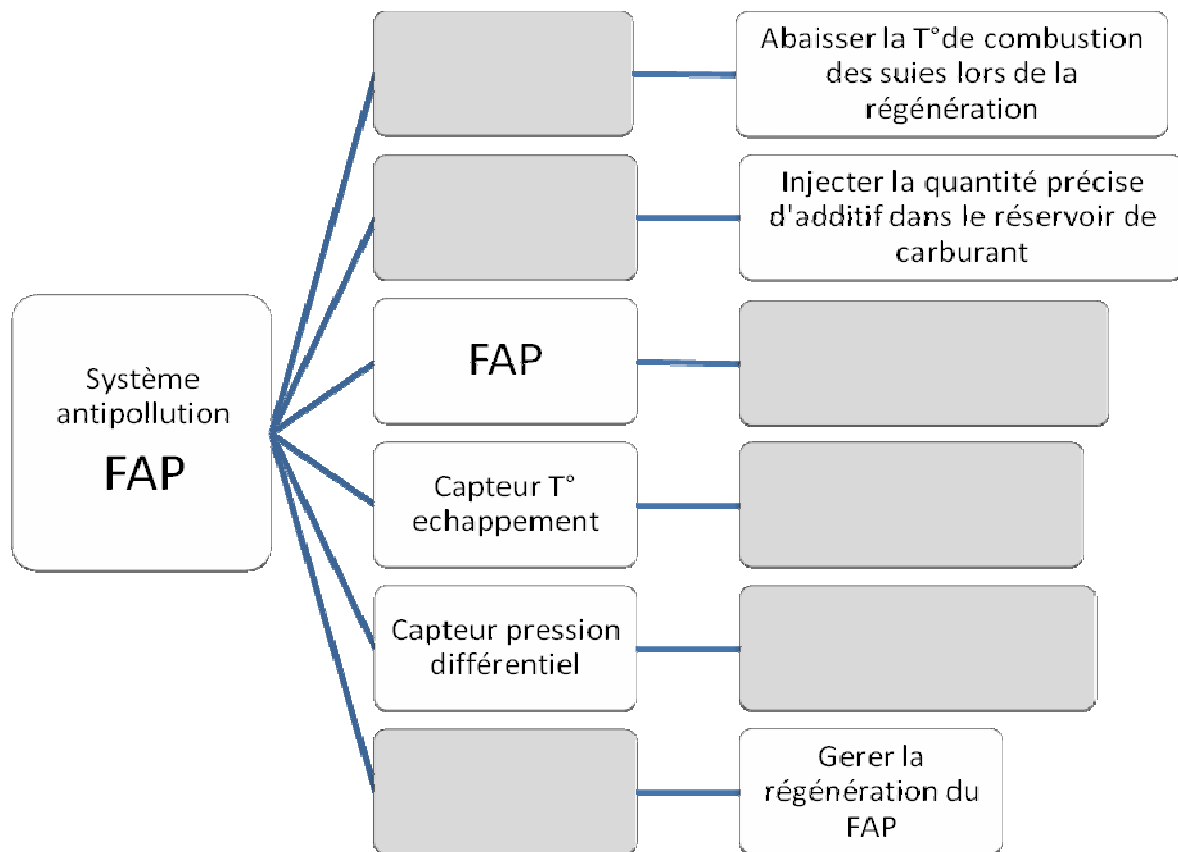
Système antipollution
FAP

Abaisser la T°de combustion des suies lors de la régénération

Injecter la quantité précise d'additif dans le réservoir de carburant

FAP

Capteur T° echappement

Capteur pression différentiel

Gerer la régénération du FAP